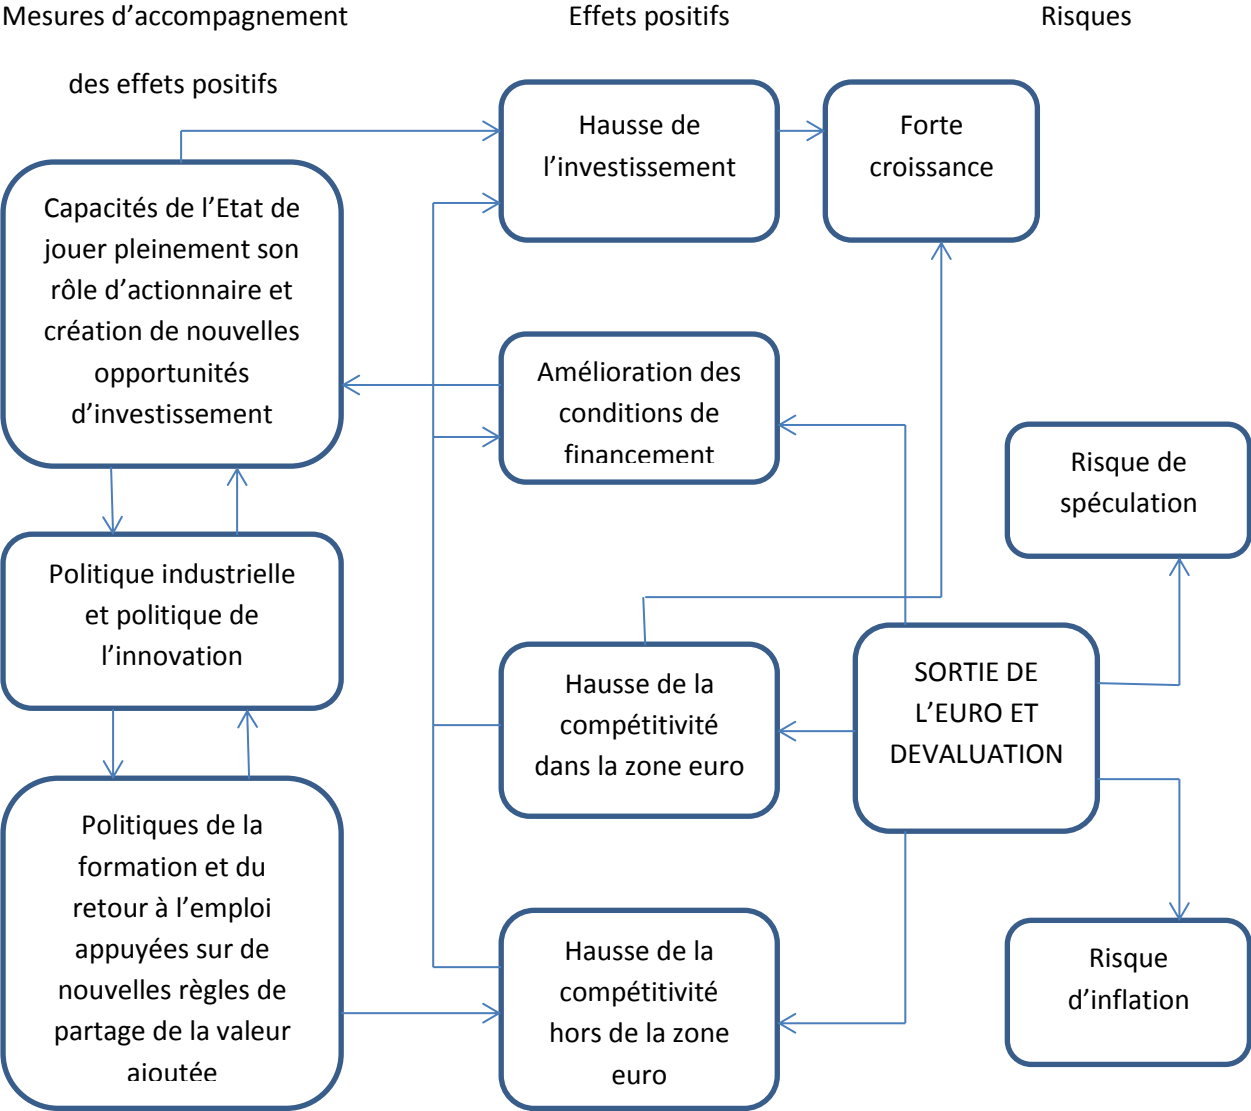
Mesures d'accompagnement des effets positifs

Effets positifs

Risques

Hausse de l'investissement

Forte croissance

Capacités de l'Etat de jouer pleinement son rôle d'actionnaire et création de nouvelles opportunités d'investissement

Amélioration des conditions de financement

Risque de spéculation

Politique industrielle et politique de l'innovation

Hausse de la compétitivité dans la zone euro

SORTIE DE L'EURO ET DEVALUATION

Politiques de la formation et du retour à l'emploi appuyées sur de nouvelles règles de partage de la valeur ajoutée

Hausse de la compétitivité hors de la zone euro

Risque d'inflation